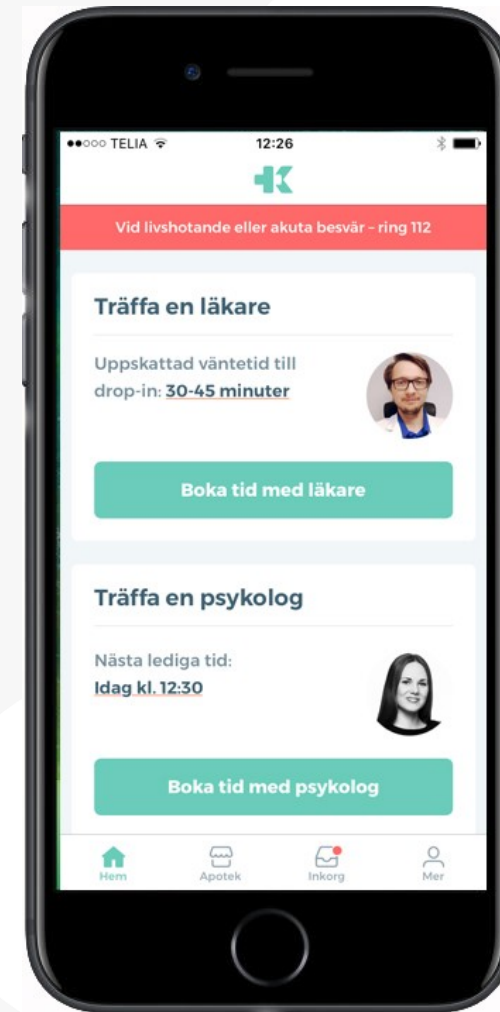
●●○○○ TELIA
12:26

Vid livshotande eller akuta besvär - ring 112

Träffa en läkare

Uppskattad väntetid till drop-in: 30-45 minuter

Boka tid med läkare

Träffa en psykolog

Nästa lediga tid:
Idag kl. 12:30

Boka tid med psykolog

Hem
Apotek
Inkorg
Mer